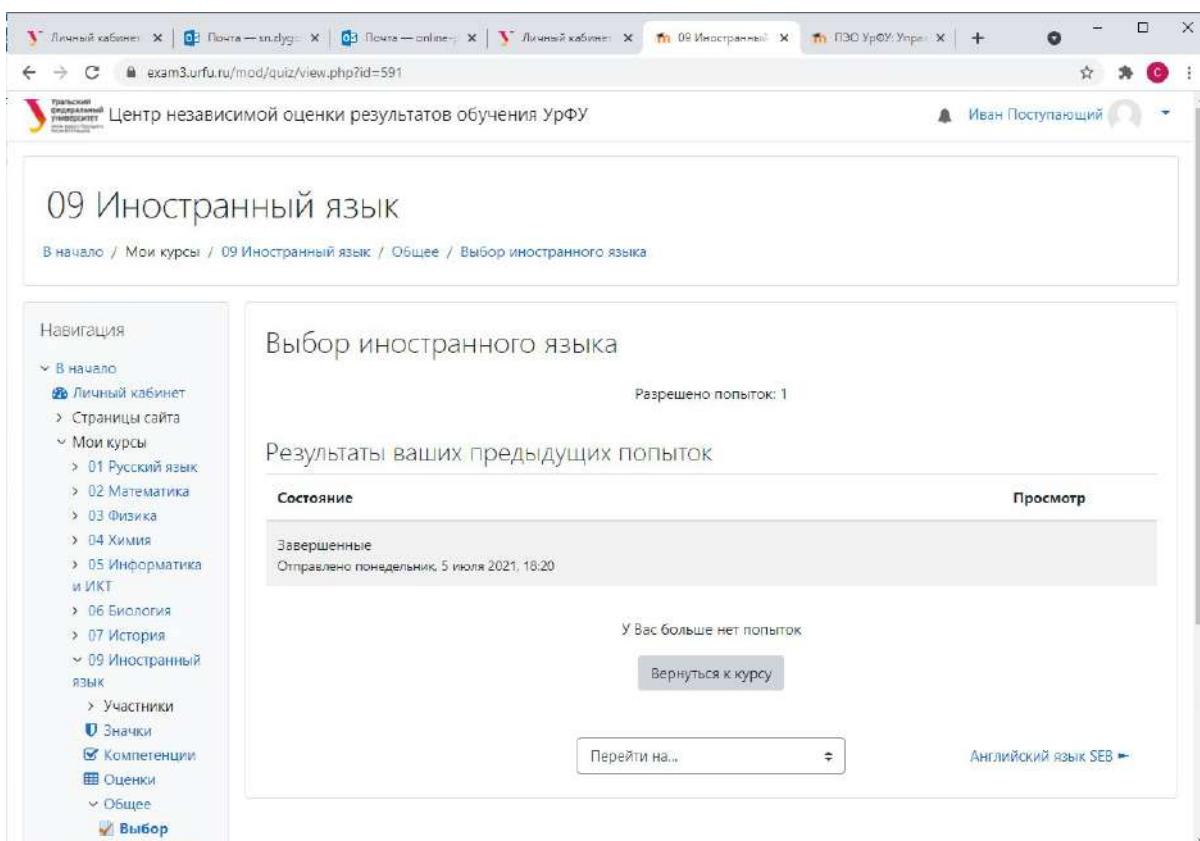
Личный кабинет × Почта — sn.dyg × Почта — online × Личный кабинет × 09 Иностранный × ПЗО УрФУ: Упра × +

exam3.urfu.ru/mod/quiz/view.php?id=591

Уральский федеральный университет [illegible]

Центр независимой оценки результатов обучения УрФУ

Иван Поступающий

09 Иностранный язык

В начало / Мои курсы / 09 Иностранный язык / Общее / Выбор иностранного языка

Навигация

В начало
Личный кабинет
Страницы сайта
Мои курсы
01 Русский язык
02 Математика
03 Физика
04 Химия
05 Информатика и ИКТ
06 Биология
07 История
09 Иностранный язык
Участники
Значки
Компетенции
Оценки
Общее
Выбор

Выбор иностранного языка

Разрешено попыток: 1

Результаты ваших предыдущих попыток

| Состояние | Просмотр |
|---|---|
| Завершенные<br>Отправлено понедельник, 5 июля 2021, 18:20 | |

У Вас больше нет попыток

Вернуться к курсу

Перейти на...

Английский язык SEB ►